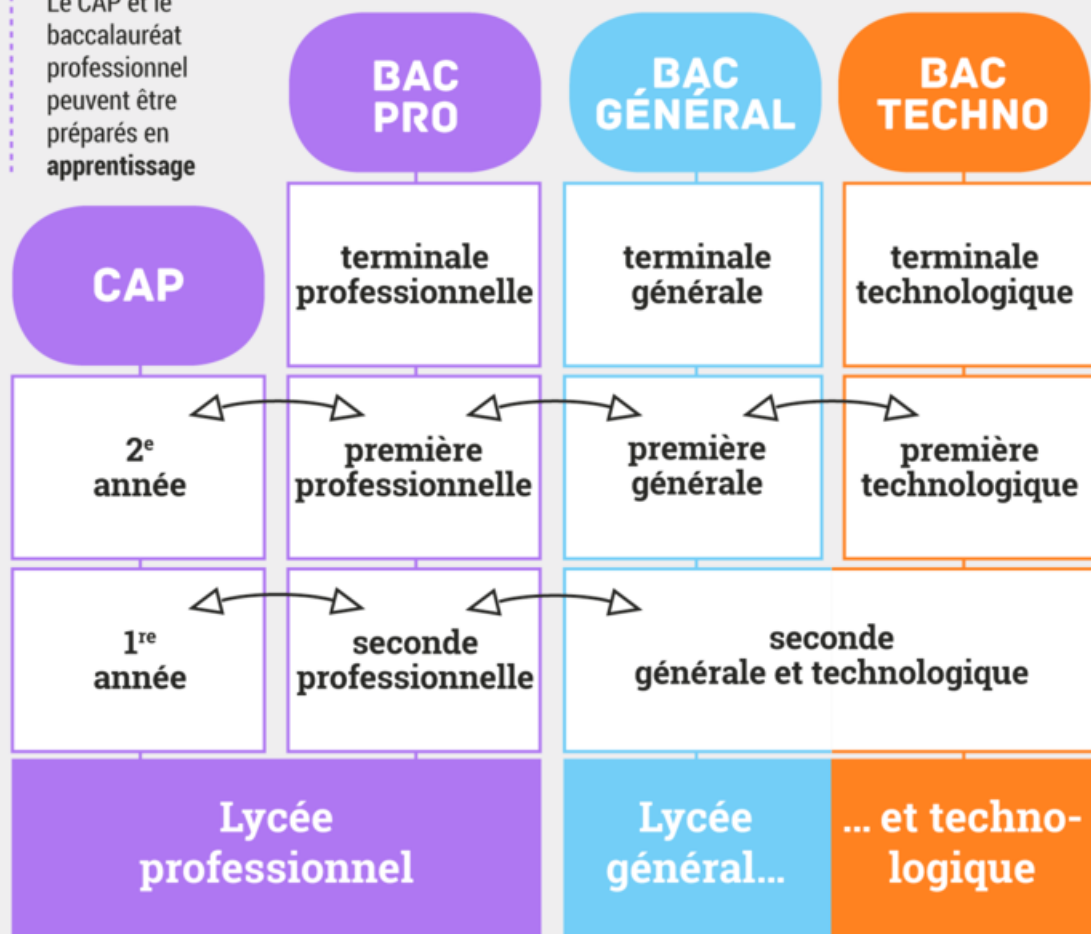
Le CAP et le baccalauréat professionnel peuvent être préparés en **apprentissage**

BAC PRO

BAC GÉNÉRAL

BAC TECHNO

CAP

terminale professionnelle

terminale générale

terminale technologique

$2^e$ année

première professionnelle

première générale

première technologique

$1^{re}$ année

seconde professionnelle

seconde générale et technologique

Lycée professionnel

Lycée général...

... et technologique